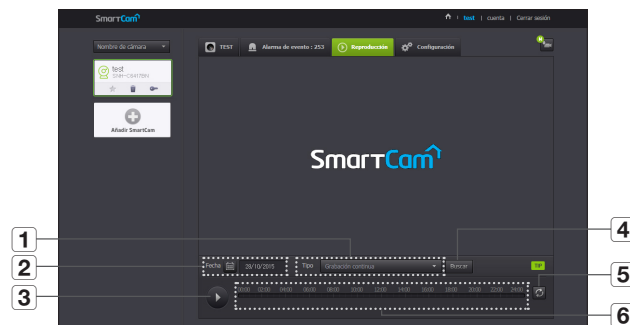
SmartCam

test | cuenta | Cerrar sesión

Nombre de cámara

test
SNH-C6416BN

Añadir SmartCam

TEST
Alarma de evento : 253
Reproducción
Configuración

SmartCam

1
2
3
4
5
6

Fecha 28/10/2015
Tipo Grabación continua
Buscar
TIP

00:00 02:00 04:00 06:00 08:00 10:00 12:00 14:00 16:00 18:00 20:00 22:00 24:00